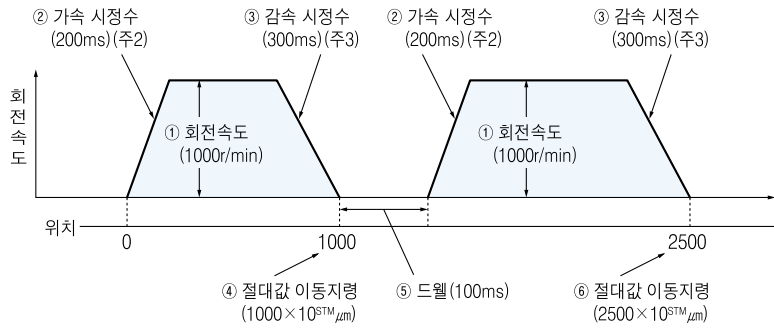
② 가속 시정수 (200ms)(주2)

③ 감속 시정수 (300ms)(주3)

② 가속 시정수 (200ms)(주2)

③ 감속 시정수 (300ms)(주3)

회전속도

① 회전속도 (1000r/min)

① 회전속도 (1000r/min)

위치

0

1000

2500

④ 절대값 이동지령 ($1000 \times 10^{STM}$㎛)

⑤ 드웰(100ms)

⑥ 절대값 이동지령 ($2500 \times 10^{STM}$㎛)